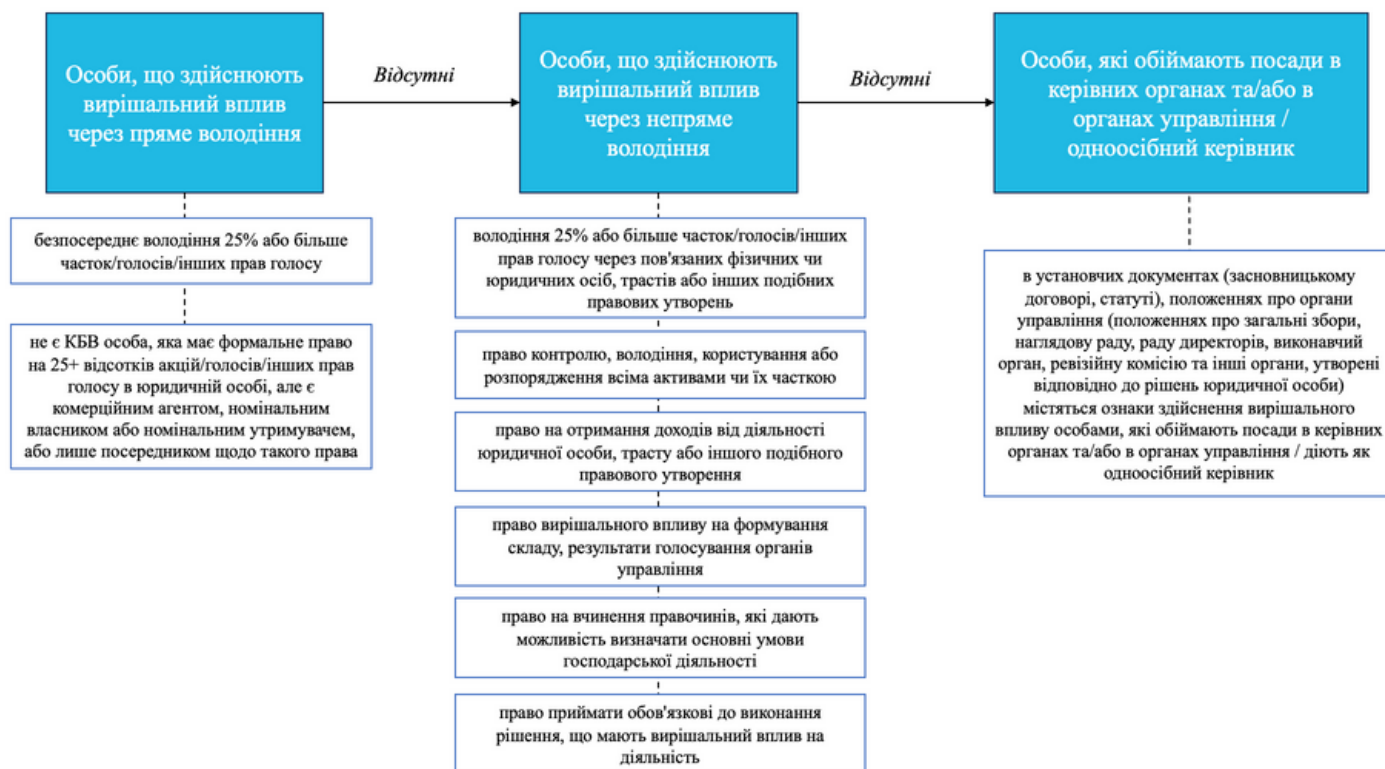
Особи, що здійснюють вирішальний вплив через пряме володіння

Відсутні

Особи, що здійснюють вирішальний вплив через непряме володіння

Відсутні

Особи, які обіймають посади в керівних органах та/або в органах управління / одноосібний керівник

безпосереднє володіння 25% або більше часток/голосів/інших прав голосу

не є КБВ особа, яка має формальне право на 25+ відсотків акцій/голосів/інших прав голосу в юридичній особі, але є комерційним агентом, номінальним власником або номінальним утримувачем, або лише посередником щодо такого права

володіння 25% або більше часток/голосів/інших прав голосу через пов'язаних фізичних чи юридичних осіб, трастів або інших подібних правових утворень

право контролю, володіння, користування або розпорядження всіма активами чи їх часткою

право на отримання доходів від діяльності юридичної особи, трасту або іншого подібного правового утворення

право вирішального впливу на формування складу, результати голосування органів управління

право на вчинення правочинів, які дають можливість визначати основні умови господарської діяльності

право приймати обов'язкові до виконання рішення, що мають вирішальний вплив на діяльність

в установчих документах (засновницькому договорі, статуті), положеннях про органи управління (положеннях про загальні збори, наглядову раду, раду директорів, виконавчий орган, ревізійну комісію та інші органи, утворені відповідно до рішень юридичної особи) містяться ознаки здійснення вирішального впливу особами, які обіймають посади в керівних органах та/або в органах управління / діють як одноосібний керівник